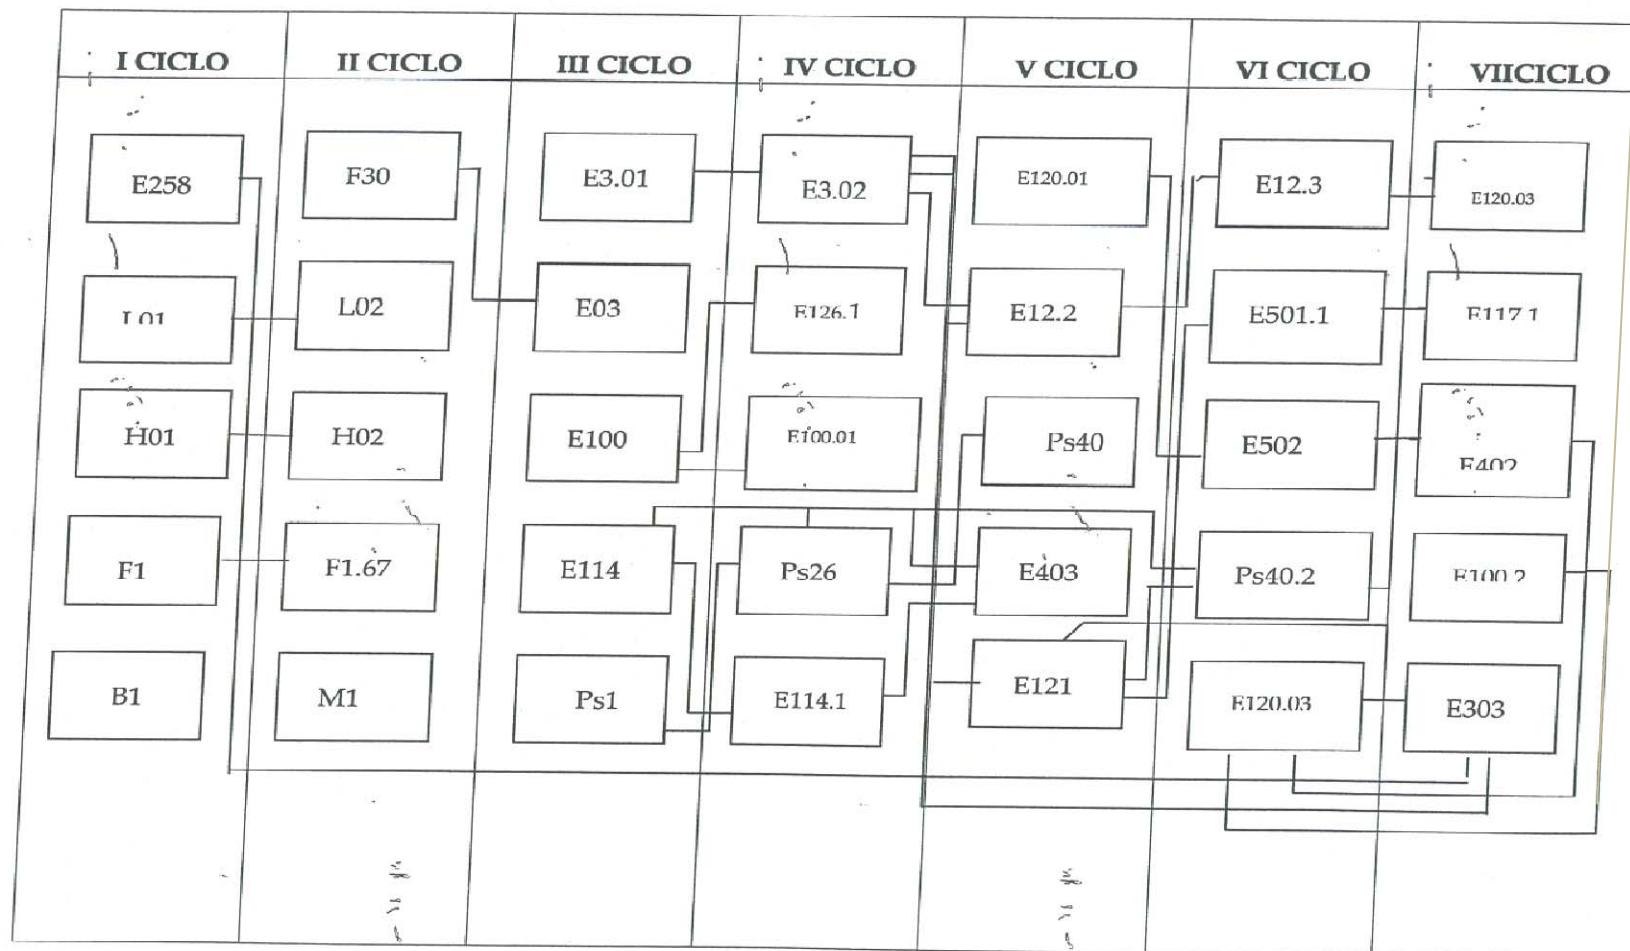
| I CICLO | II CICLO | III CICLO | IV CICLO | V CICLO | VI CICLO | VIICICLO |
|---|---|---|---|---|---|---|
| E258 | F30 | E3.01 | E3.02 | E120.01 | E12.3 | E120.03 |
| L01 | L02 | E03 | E126.1 | E12.2 | E501.1 | E117.1 |
| H01 | H02 | E100 | E100.01 | Ps40 | E502 | E402 |
| F1 | F1.67 | E114 | Ps26 | E403 | Ps40.2 | E100.2 |
| B1 | M1 | Ps1 | E114.1 | E121 | E120.03 | E303 |